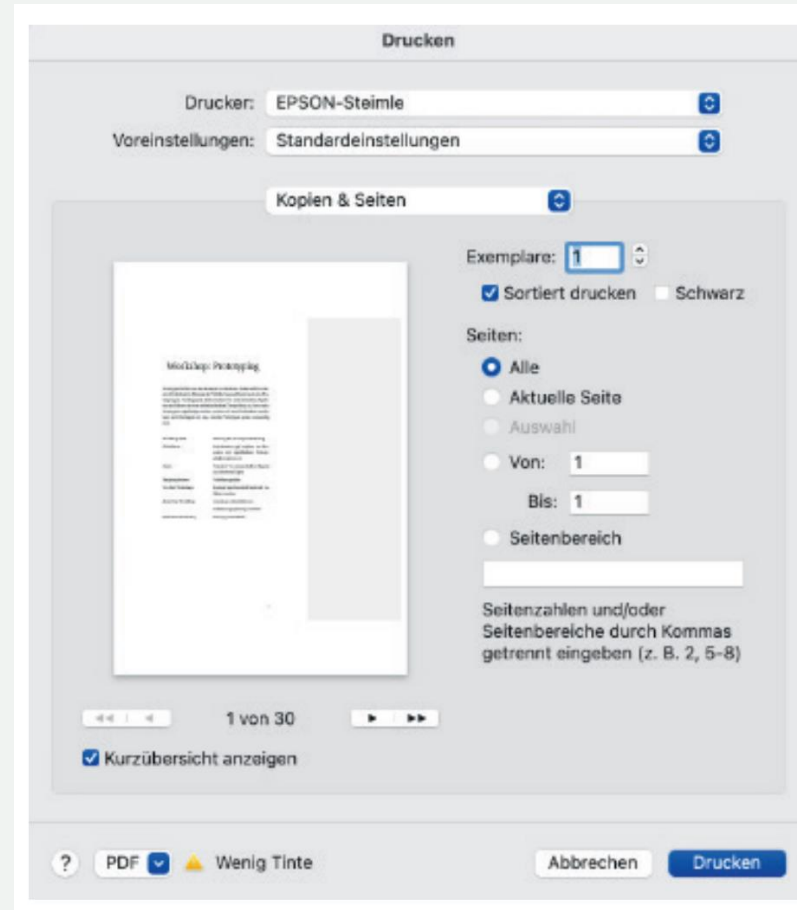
Drucken

Drucker: EPSON-Steimle

Voreinstellungen: Standardeinstellungen

Kopien & Seiten

Workshop: Prototyping

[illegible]

Exemplare: 1

Sortiert drucken Schwarz

Seiten:

Alle

Aktuelle Seite

Auswahl

Von: 1

Bis: 1

Seitenbereich

Seitenzahlen und/oder Seitenbereiche durch Kommas getrennt eingeben (z. B. 2, 5-8)

1 von 30

Kurzübersicht anzeigen

? PDF Wenig Tinte Abbrechen Drucken